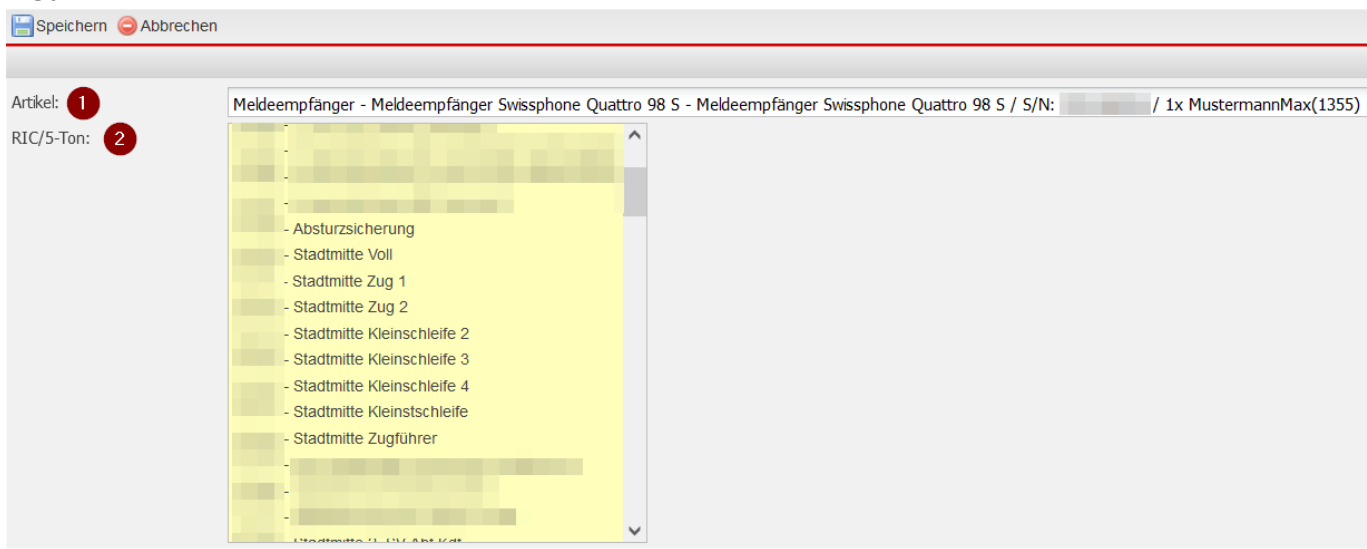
Speichern Abbrechen

Artikel: 1
RIC/5-Ton: 2

Meldeempfänger - Meldeempfänger Swissphone Quattro 98 S - Meldeempfänger Swissphone Quattro 98 S / S/N: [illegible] / 1x MustermannMax(1355)

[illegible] - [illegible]
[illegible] - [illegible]
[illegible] - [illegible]
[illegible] - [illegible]
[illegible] - Absturzsicherung
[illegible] - Stadtmitte Voll
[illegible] - Stadtmitte Zug 1
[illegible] - Stadtmitte Zug 2
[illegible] - Stadtmitte Kleinschleife 2
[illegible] - Stadtmitte Kleinschleife 3
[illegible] - Stadtmitte Kleinschleife 4
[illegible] - Stadtmitte Kleinstschleife
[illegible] - Stadtmitte Zugführer
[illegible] - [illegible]
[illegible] - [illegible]
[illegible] - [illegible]
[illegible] - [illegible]